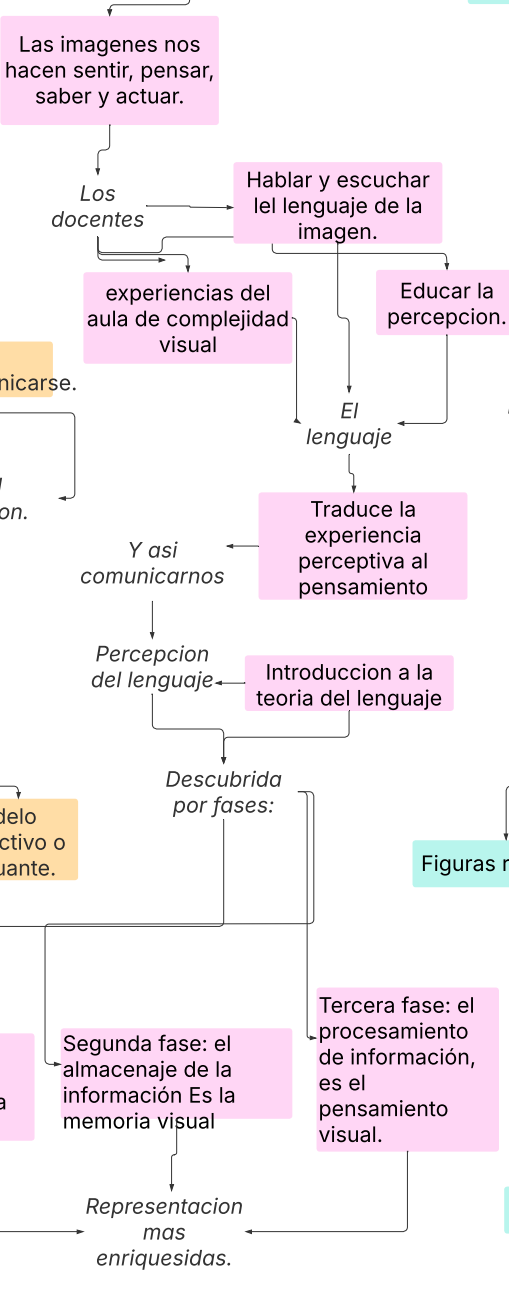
Las imagenes nos hacen sentir, pensar, saber y actuar.

Los docentes

Hablar y escuchar lel lenguaje de la imagen.

experiencias del aula de complejidad visual

Educar la percepcion.

nicarse.

on.

El lenguaje

Traduce la experiencia perceptiva al pensamiento

Y asi comunicarnos

Percepcion del lenguaje

Introduccion a la teoria del lenguaje

Descubrida por fases:

delo ctivo o uante.

Figuras r

Segunda fase: el almacenaje de la información Es la memoria visual

Tercera fase: el procesamiento de información, es el pensamiento visual.

a

Representacion mas enriquesidas.